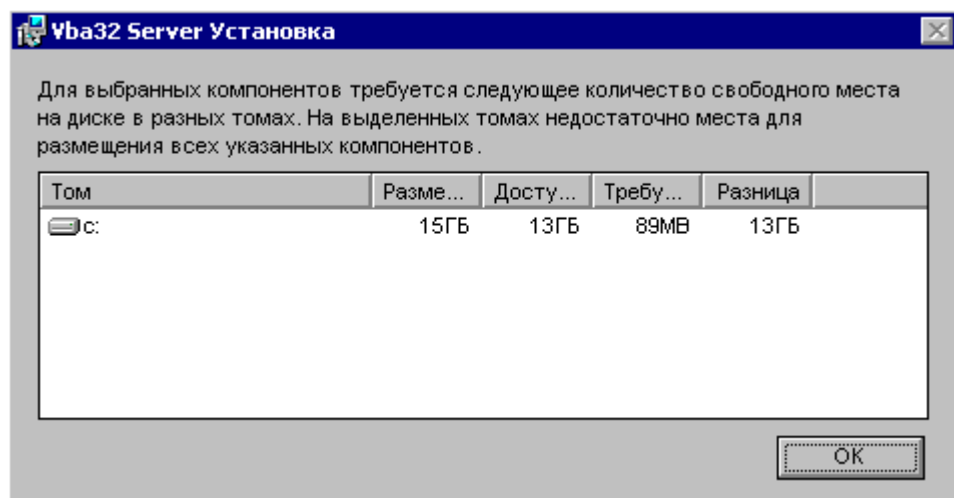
Vba32 Server Установка

Для выбранных компонентов требуется следующее количество свободного места на диске в разных томах. На выделенных томах недостаточно места для размещения всех указанных компонентов.

| Том | Разме... | Досту... | Требу... | Разница |
|---|---|---|---|---|
| C: | 15ГБ | 13ГБ | 89MB | 13ГБ |

OK